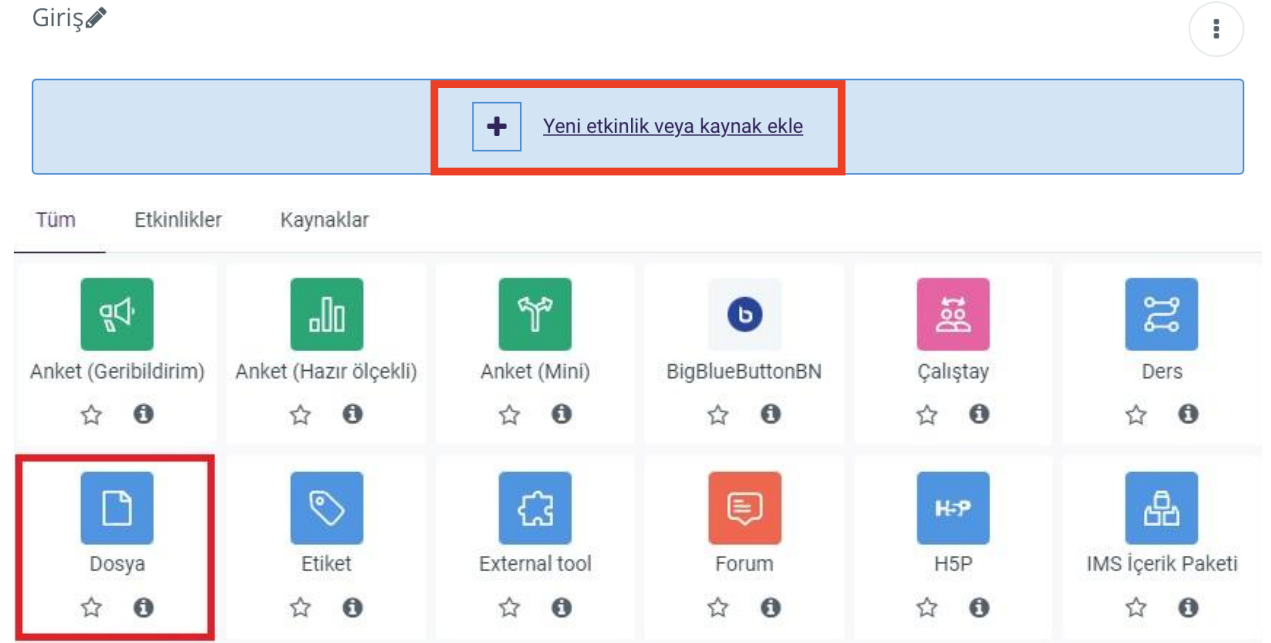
Giriş

Yeni etkinlik veya kaynak ekle

Tüm Etkinlikler Kaynaklar

Anket (Geribildirim)

Anket (Hazır ölçekli)

Anket (Mini)

BigBlueButtonBN

Çalıştay

Ders

Dosya

Etiket

External tool

Forum

H5P

H5P

IMS İçerik Paketi